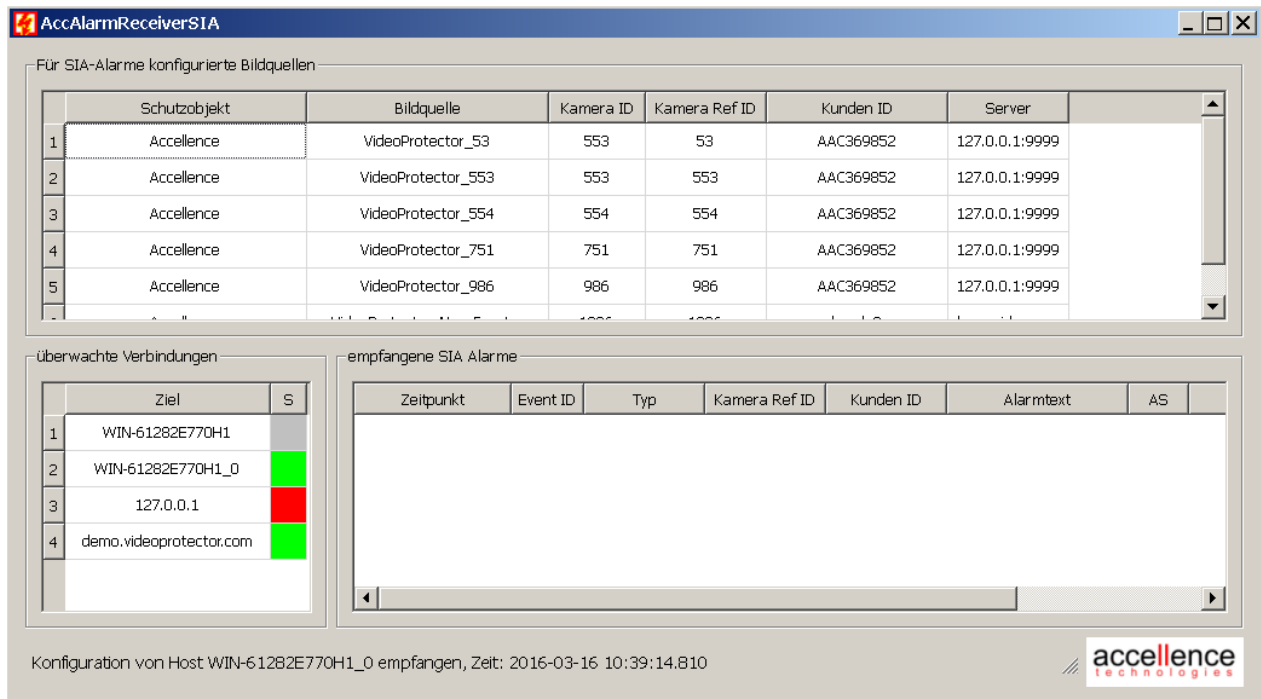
AccAlarmReceiverSIA

Für SIA-Alarme konfigurierte Bildquellen

| | Schutzobjekt | Bildquelle | Kamera ID | Kamera Ref ID | Kunden ID | Server |
|---|---|---|---|---|---|---|
| 1 | Accellence | VideoProtector_53 | 553 | 53 | AAC369852 | 127.0.0.1:9999 |
| 2 | Accellence | VideoProtector_553 | 553 | 553 | AAC369852 | 127.0.0.1:9999 |
| 3 | Accellence | VideoProtector_554 | 554 | 554 | AAC369852 | 127.0.0.1:9999 |
| 4 | Accellence | VideoProtector_751 | 751 | 751 | AAC369852 | 127.0.0.1:9999 |
| 5 | Accellence | VideoProtector_986 | 986 | 986 | AAC369852 | 127.0.0.1:9999 |
| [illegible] | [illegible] | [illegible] | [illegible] | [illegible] | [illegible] | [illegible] |

überwachte Verbindungen

| | Ziel | S |
|---|---|---|
| 1 | WIN-61282E770H1 | |
| 2 | WIN-61282E770H1_0 | |
| 3 | 127.0.0.1 | |
| 4 | demo.videoprotector.com | |

empfangene SIA Alarme

| Zeitpunkt | Event ID | Typ | Kamera Ref ID | Kunden ID | Alarmtext | AS |
|---|---|---|---|---|---|---|

Konfiguration von Host WIN-61282E770H1_0 empfangen, Zeit: 2016-03-16 10:39:14.810

accellence technologies